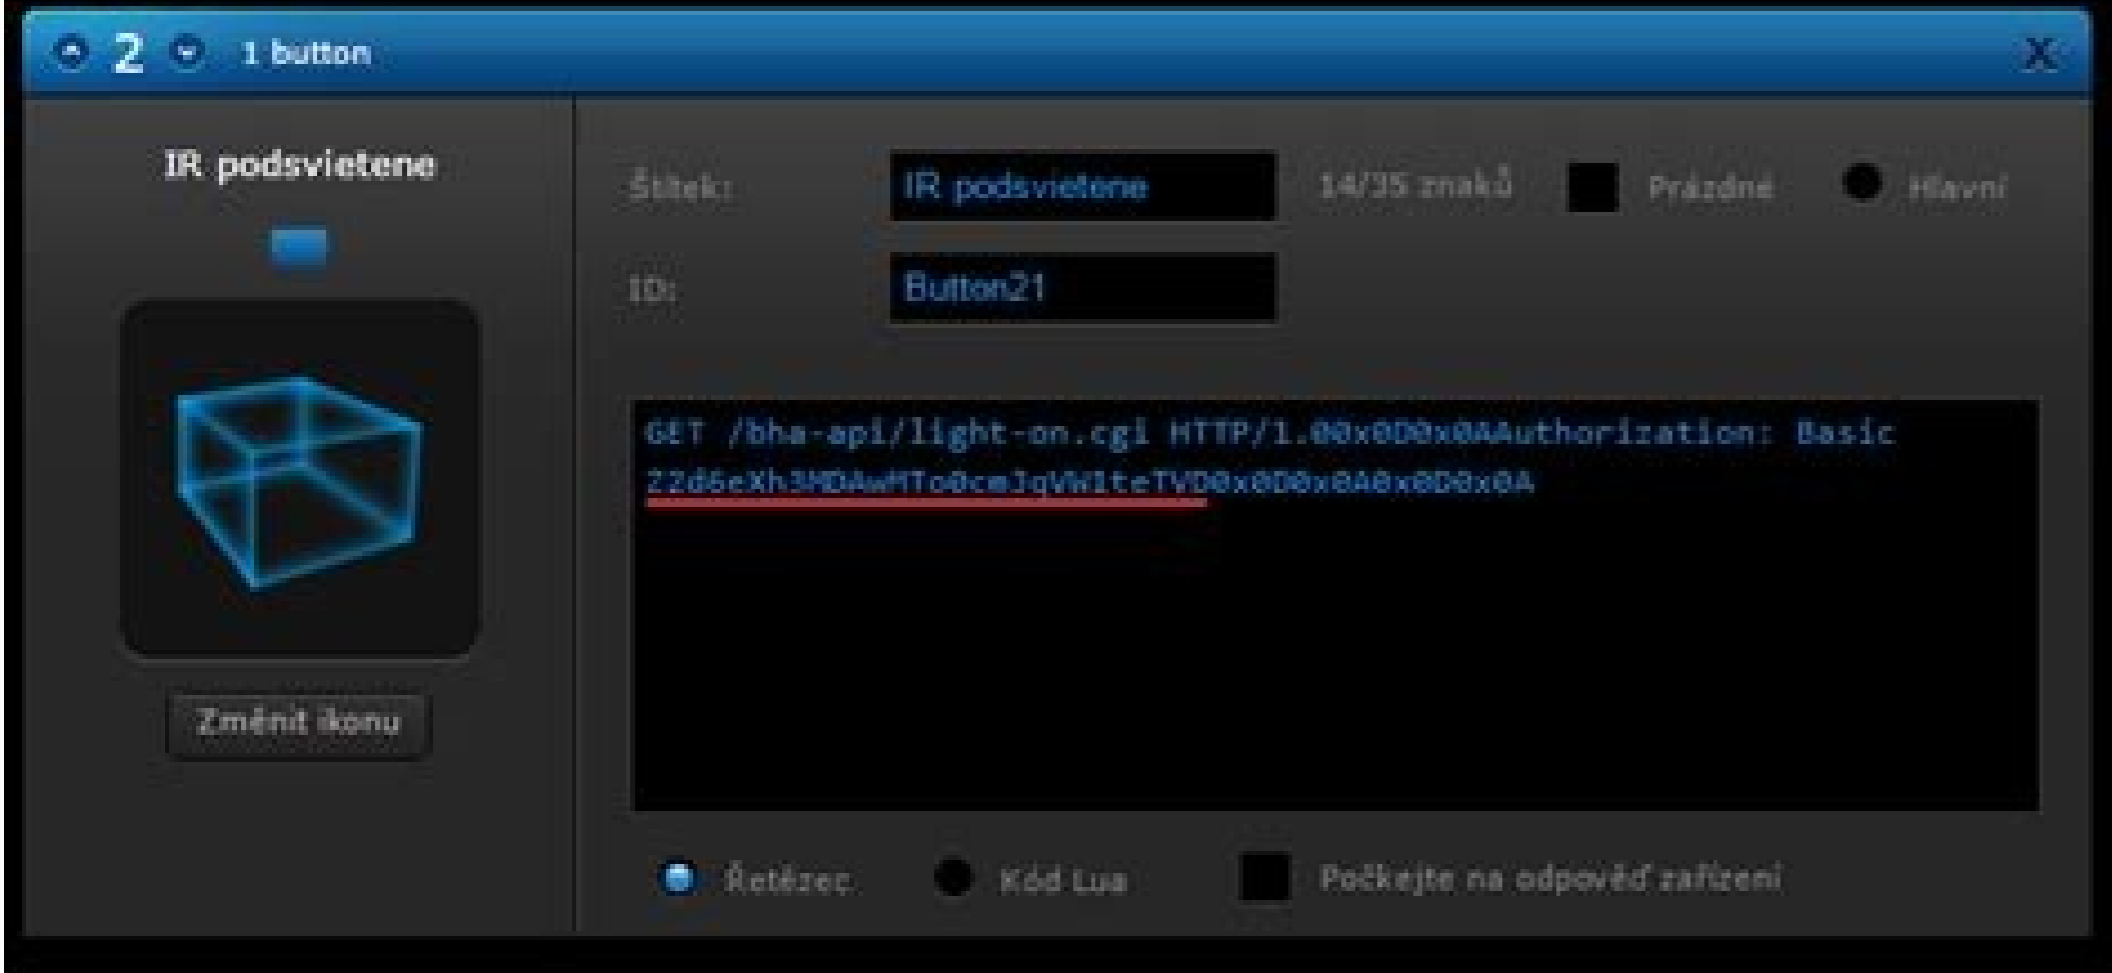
2 1 button

X

IR podsvietene

Změnit ikonu

Štítek: IR podsvietene 14/35 znaků Prázdné Hlavní

ID: Button21

GET /bha-api/light-on.cgi HTTP/1.00x0D0x0AAuthorization: Basic Z2d6eXh3MDAwMTo0cmJqVW1teTVD0x0D0x0A0x0D0x0A

Řetězec Kód Lua Počkejte na odpověď zařízení